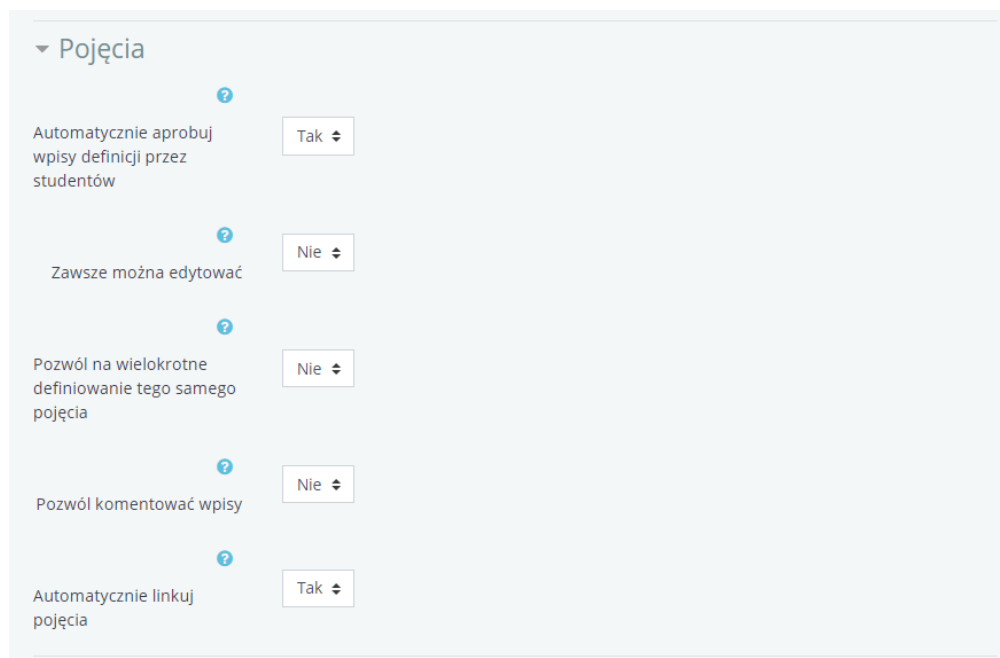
Pojęcia

Automatycznie aprobuj wpisy definicji przez studentów
Tak

Zawsze można edytować
Nie

Pozwól na wielokrotne definiowanie tego samego pojęcia
Nie

Pozwól komentować wpisy
Nie

Automatycznie linkuj pojęcia
Tak